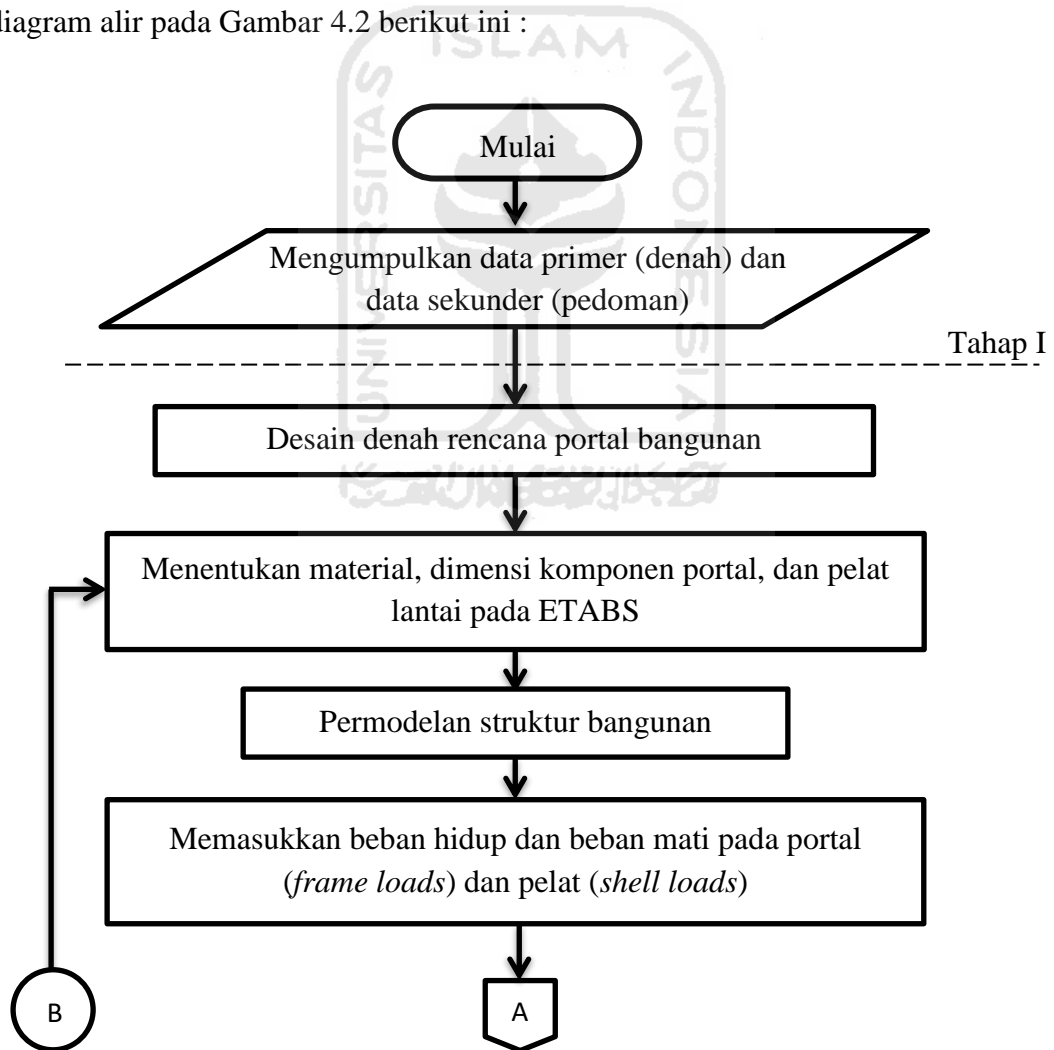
diagram alir pada Gambar 4.2 berikut ini :

ISLAM

Mulai

Mengumpulkan data primer (denah) dan data sekunder (pedoman)

Tahap I

Desain denah rencana portal bangunan

Menentukan material, dimensi komponen portal, dan pelat lantai pada ETABS

Permodelan struktur bangunan

Memasukkan beban hidup dan beban mati pada portal (*frame loads*) dan pelat (*shell loads*)

B

A